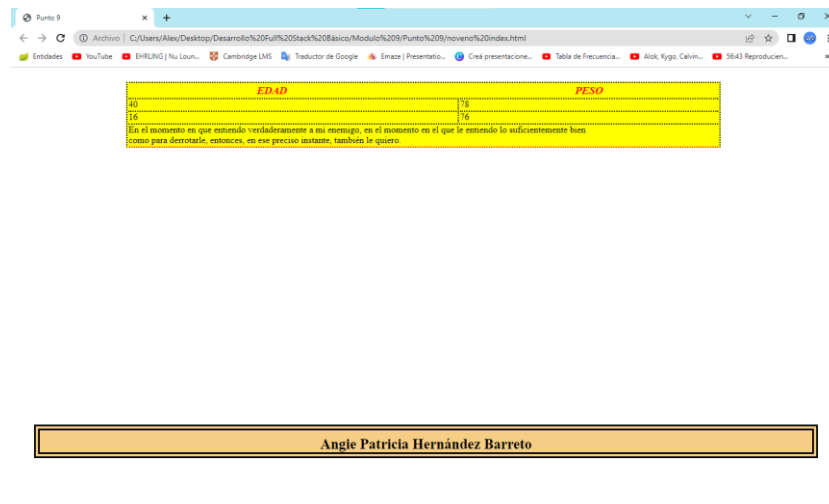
Punto 9 × +

Archivo | C:/Users/Alex/Desktop/Desarrollo%20Full%20Stack%20Básico/Modulo%209/Punto%209/noveno%20index.html

Entidades YouTube EHRLING | Nu Loun... Cambridge LMS Traductor de Google Emaze | Presentatio... Creá presentacione... Tabla de Frecuencia... Alok, Kygo, Calvin... 56:43 Reproducien...

| EDAD | PESO |
|---|---|
| 40 | 78 |
| 16 | 76 |
| En el momento en que entiendo verdaderamente a mi enemigo, en el momento en el que le entiendo lo suficientemente bien como para derrotarle, entonces, en ese preciso instante, también le quiero. | |

Angie Patricia Hernández Barreto